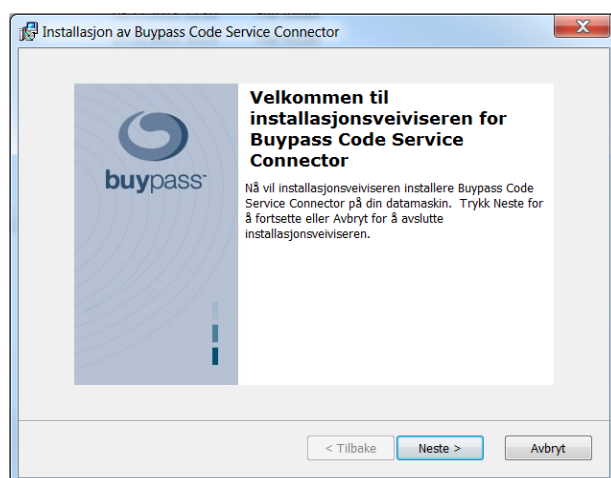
Installasjon av Buypass Code Service Connector

buypass

Velkommen til installasjonsveiviseren for Buypass Code Service Connector

Nå vil installasjonsveiviseren installere Buypass Code Service Connector på din datamaskin. Trykk Neste for å fortsette eller Avbryt for å avslutte installasjonsveiviseren.

< Tilbake Neste > Avbryt